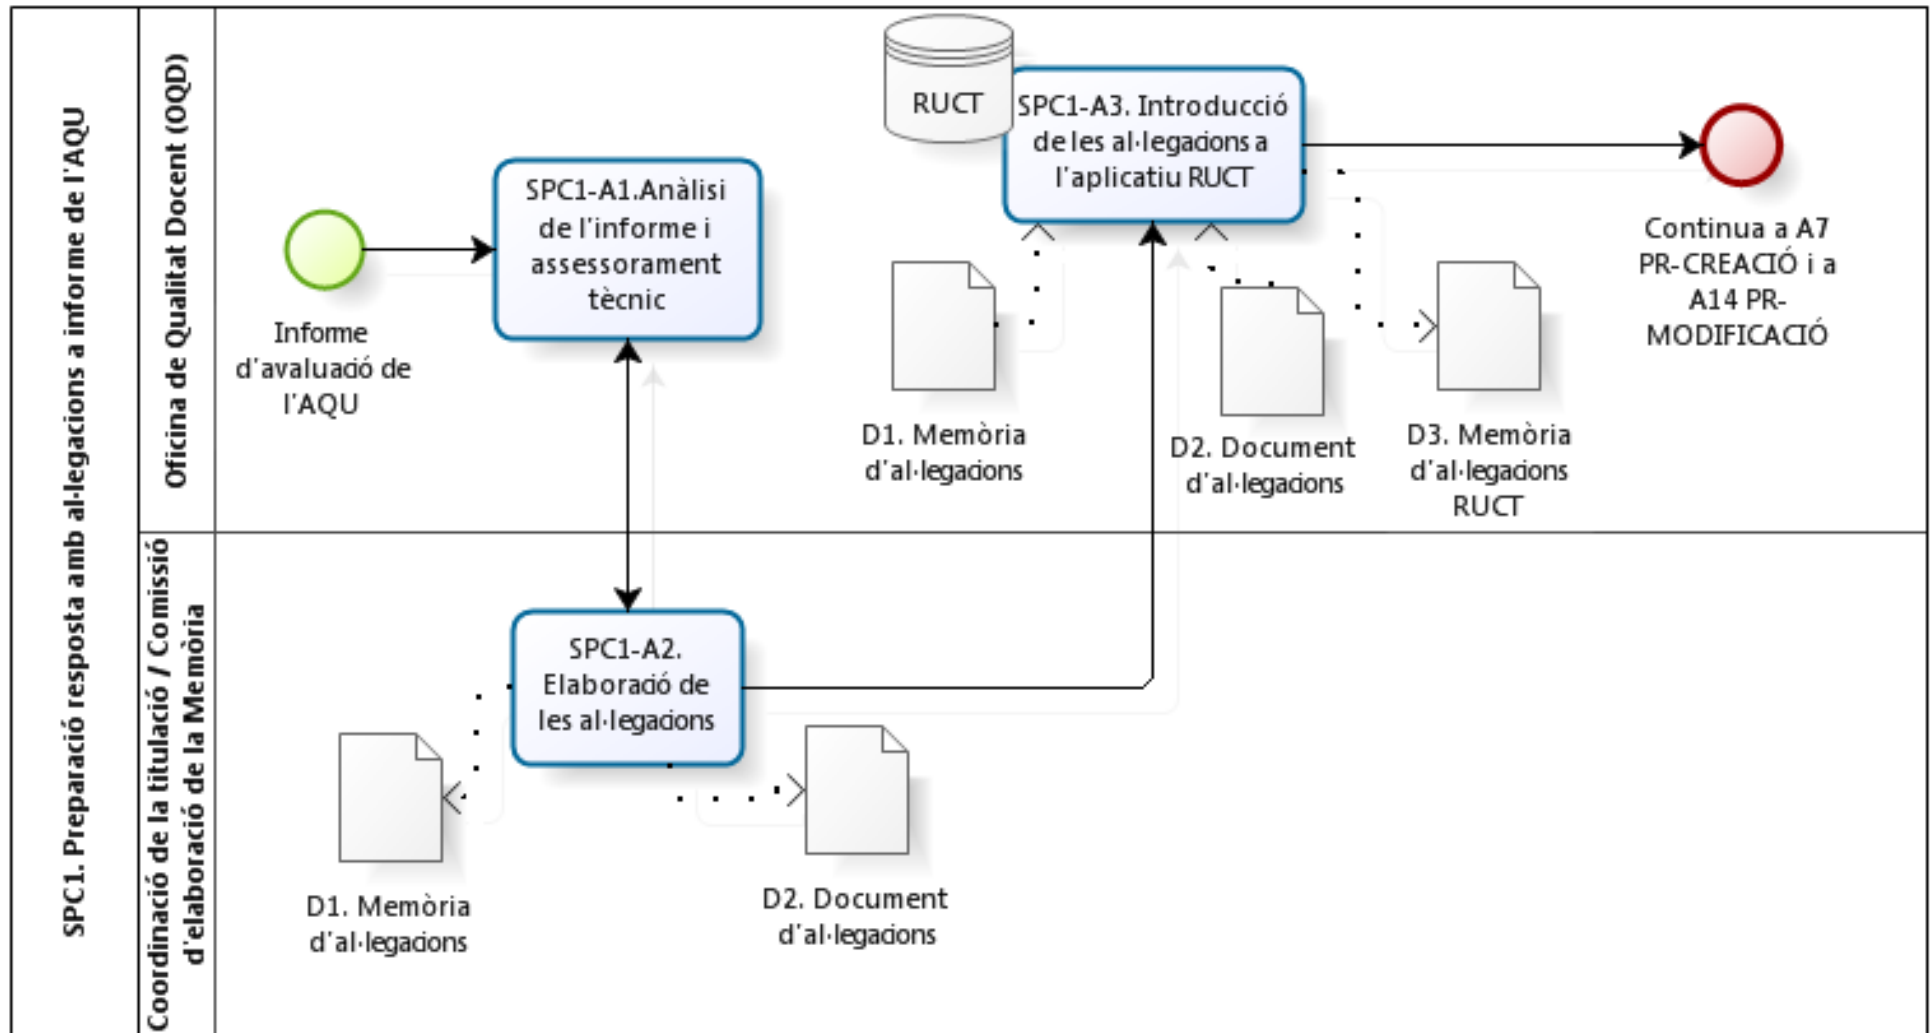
SPC1. Preparació resposta amb al·legacions a informe de l'AQU

Oficina de Qualitat Docent (OQD)

Informe d'avaluació de l'AQU

SPC1-A1.Anàlisi de l'informe i assessorament tècnic

RUCT

SPC1-A3. Introducció de les al·legacions a l'aplicatiu RUCT

D1. Memòria d'al·legacions

D2. Document d'al·legacions

D3. Memòria d'al·legacions RUCT

Continua a A7 PR-CREACIÓ i a A14 PR-MODIFICACIÓ

Coordinació de la titulació / Comissió d'elaboració de la Memòria

SPC1-A2. Elaboració de les al·legacions

D1. Memòria d'al·legacions

D2. Document d'al·legacions